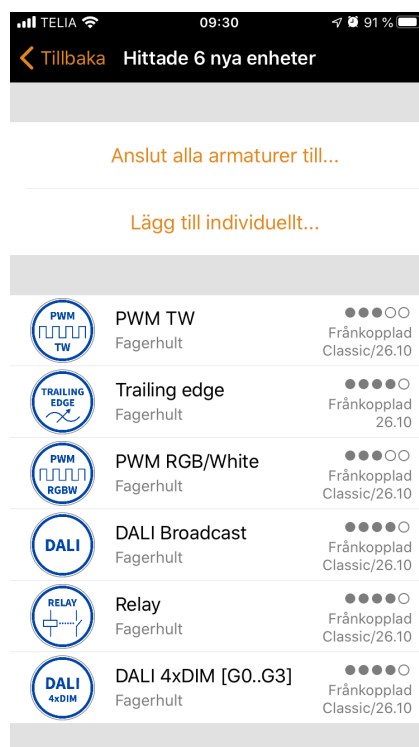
TELIA 09:30 91 %

Tillbaka Hittade 6 nya enheter

Anslut alla armaturer till...

Lägg till individuellt...

PWM TW
PWM TW
Fagerhult
Frånkopplad
Classic/26.10

TRAILING EDGE
Trailing edge
Fagerhult
Frånkopplad
26.10

PWM RGBW
PWM RGB/White
Fagerhult
Frånkopplad
Classic/26.10

DALI
DALI Broadcast
Fagerhult
Frånkopplad
Classic/26.10

RELAY
Relay
Fagerhult
Frånkopplad
Classic/26.10

DALI 4xDIM
DALI 4xDIM [G0..G3]
Fagerhult
Frånkopplad
Classic/26.10